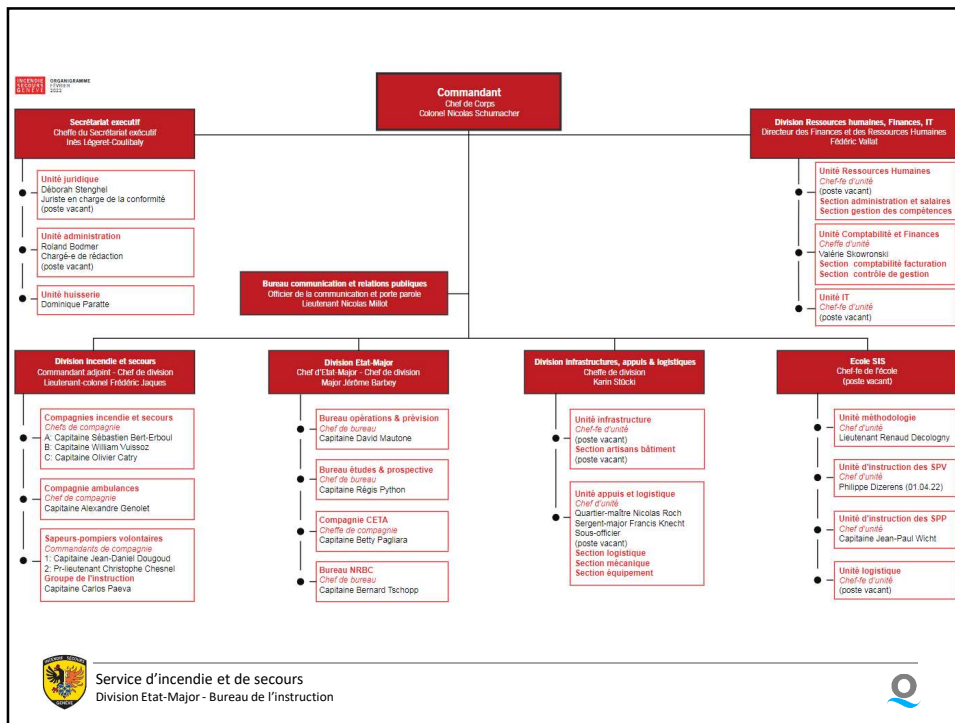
INCENDIE SECOURS GENÈVE ORGANIGRAMME FÉVRIER 2022

Commandant
Chef de Corps
Colonel Nicolas Schumacher

Secrétariat exécutif
Cheffe du Secrétariat exécutif
Inès Légeret-Coulibaly

Unité juridique
Déborah Stenghel
Juriste en charge de la conformité
(poste vacant)

Unité administration
Roland Bodmer
Chargé-e de rédaction
(poste vacant)

Unité huisserie
Dominique Paratte

Bureau communication et relations publiques
Officier de la communication et porte parole
Lieutenant Nicolas Millot

Division Ressources humaines, Finances, IT
Directeur des Finances et des Ressources Humaines
Fédéric Vallat

Unité Ressources Humaines
Chef-fe d'unité
(poste vacant)
Section administration et salaires
Section gestion des compétences

Unité Comptabilité et Finances
Cheffe d'unité
Valérie Skowronski
Section comptabilité facturation
Section contrôle de gestion

Unité IT
Chef-fe d'unité
(poste vacant)

Division incendie et secours
Commandant adjoint - Chef de division
Lieutenant-colonel Frédéric Jaques

Compagnies incendie et secours
Chefs de compagnie
A: Capitaine Sébastien Bert-Erboul
B: Capitaine William Vuissoz
C: Capitaine Olivier Catry

Compagnie ambulances
Chef de compagnie
Capitaine Alexandre Genolet

Sapeurs-pompiers volontaires
Commandants de compagnie
1: Capitaine Jean-Daniel Dougoud
2: Pr-lieutenant Christophe Chesnel
Groupe de l'instruction
Capitaine Carlos Paeva

Division Etat-Major
Chef d'Etat-Major - Chef de division
Major Jérôme Barbey

Bureau opérations & prévision
Chef de bureau
Capitaine David Mautone

Bureau études & prospective
Chef de bureau
Capitaine Régis Python

Compagnie CETA
Cheffe de compagnie
Capitaine Betty Pagliara

Bureau NRBC
Chef de bureau
Capitaine Bernard Tschopp

Division infrastructures, appuis & logistiques
Cheffe de division
Karin Stöckl

Unité infrastructure
Chef d'unité
(poste vacant)
Section artisans bâtiment
(poste vacant)

Unité appuis et logistique
Chef d'unité
Quartier-maître Nicolas Roch
Sergent-major Francis Knecht
Sous-officier
(poste vacant)
Section logistique
Section mécanique
Section équipement

Ecole SIS
Chef-fe de l'école
(poste vacant)

Unité méthodologie
Chef d'unité
Lieutenant Renaud Decologny

Unité d'instruction des SPV
Chef d'unité
Philippe Dizerens (01.04.22)

Unité d'instruction des SPP
Chef d'unité
Capitaine Jean-Paul Wicht

Unité logistique
Chef-fe d'unité
(poste vacant)

Service d'incendie et de secours
Division Etat-Major - Bureau de l'instruction